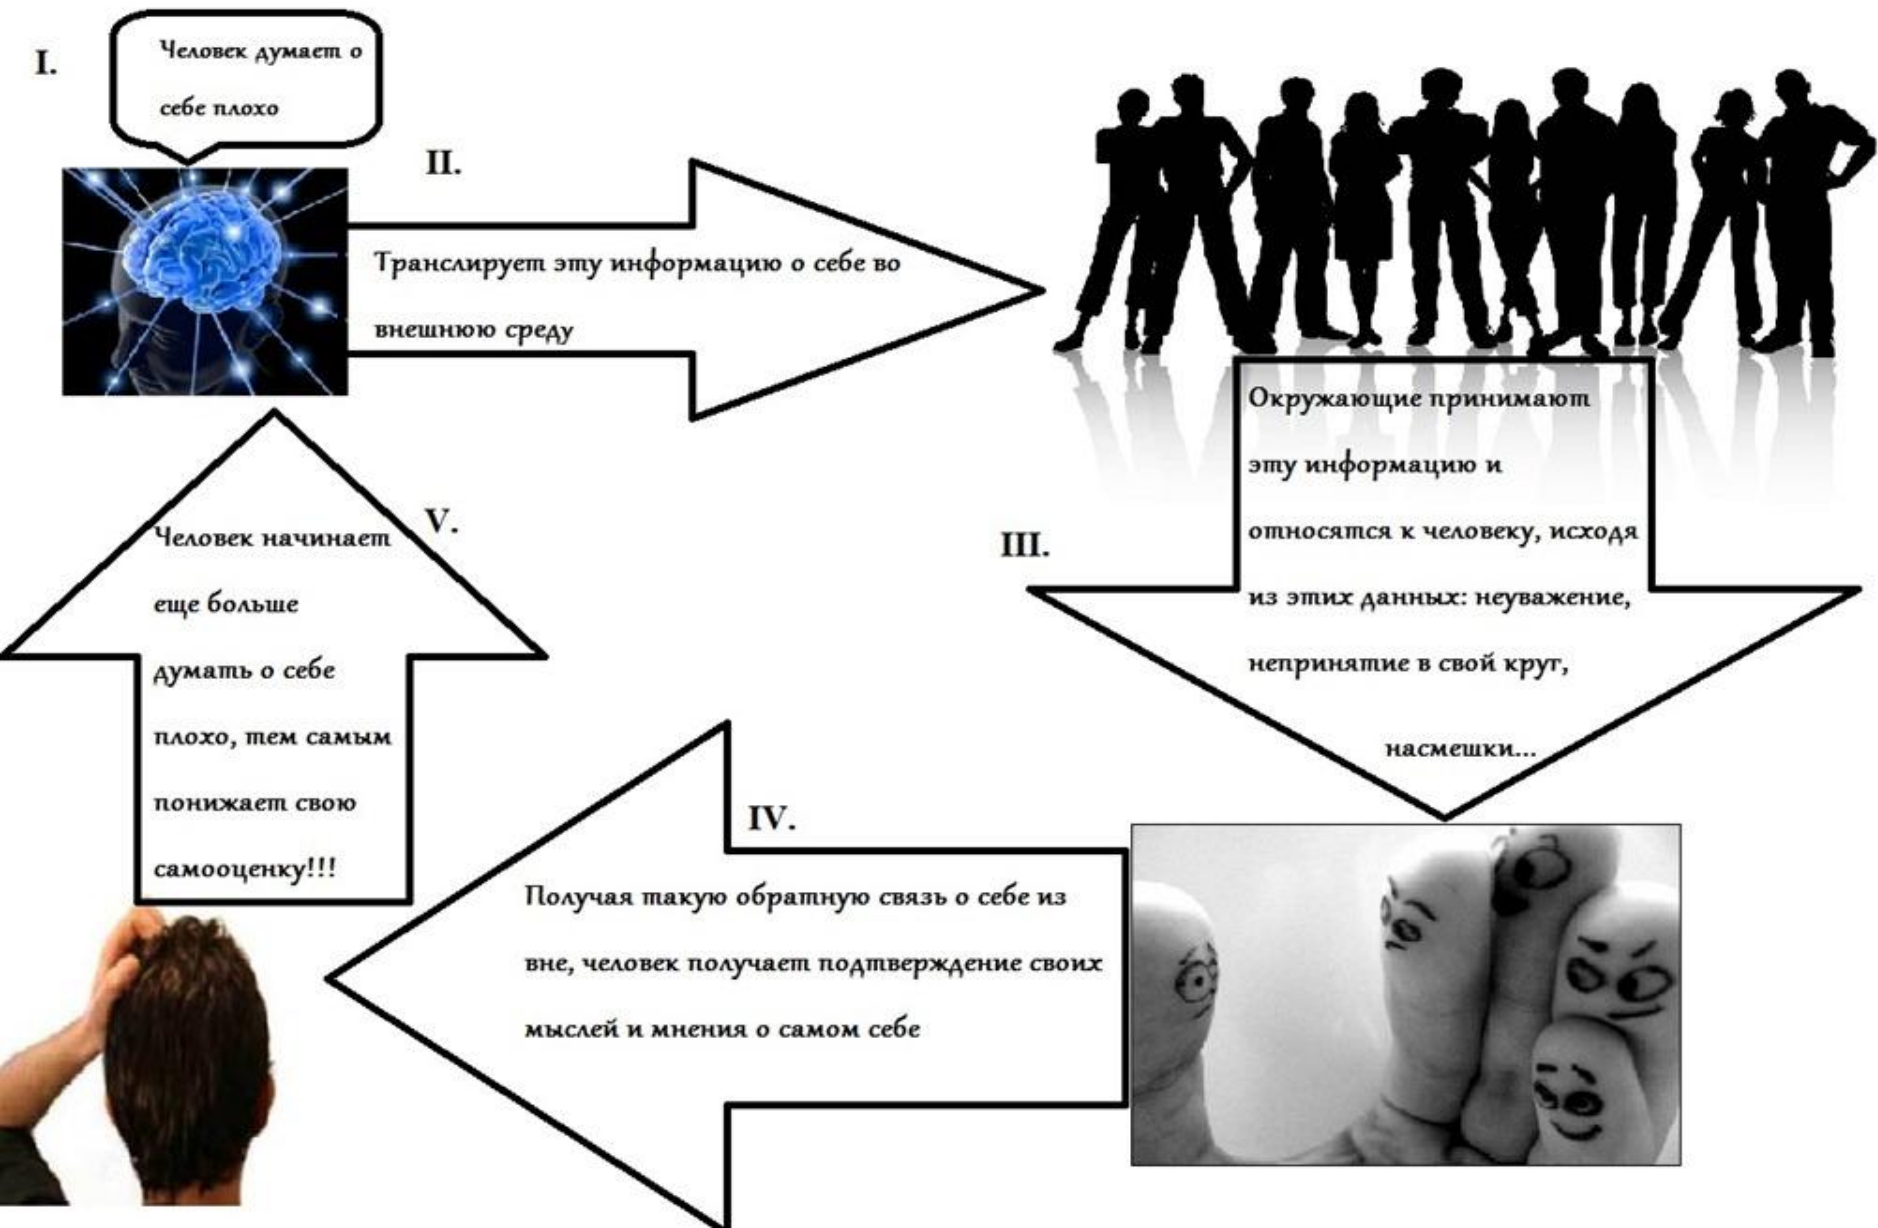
I.

Человек думает о себе плохо

II.

Транслирует эту информацию о себе во внешнюю среду

Окружающие принимают эту информацию и относятся к человеку, исходя из этих данных: неуважение, непринятие в свой круг, насмешки...

III.

IV.

Получая такую обратную связь о себе из вне, человек получает подтверждение своих мыслей и мнения о самом себе

V.

Человек начинает еще больше думать о себе плохо, тем самым понижает свою самооценку!!!